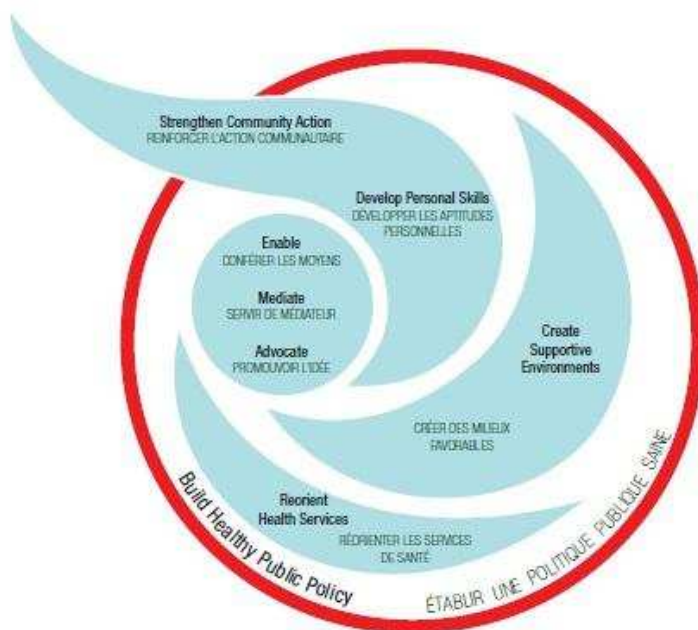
Strengthen Community Action
RENFORCER L'ACTION COMMUNAUTAIRE

Develop Personal Skills
DÉVELOPPER LES APTITUDES PERSONNELLES

Enable
CONFÉRER LES MOYENS

Mediate
SERVIR DE MÉDIATEUR

Advocate
PROMOUVOIR L'IDÉE

Create Supportive Environments

CRÉER DES MILIEUX FAVORABLES

Reorient Health Services
RÉORIENTER LES SERVICES DE SANTÉ

Build Healthy Public Policy

ÉTABLIR UNE POLITIQUE PUBLIQUE SAINE